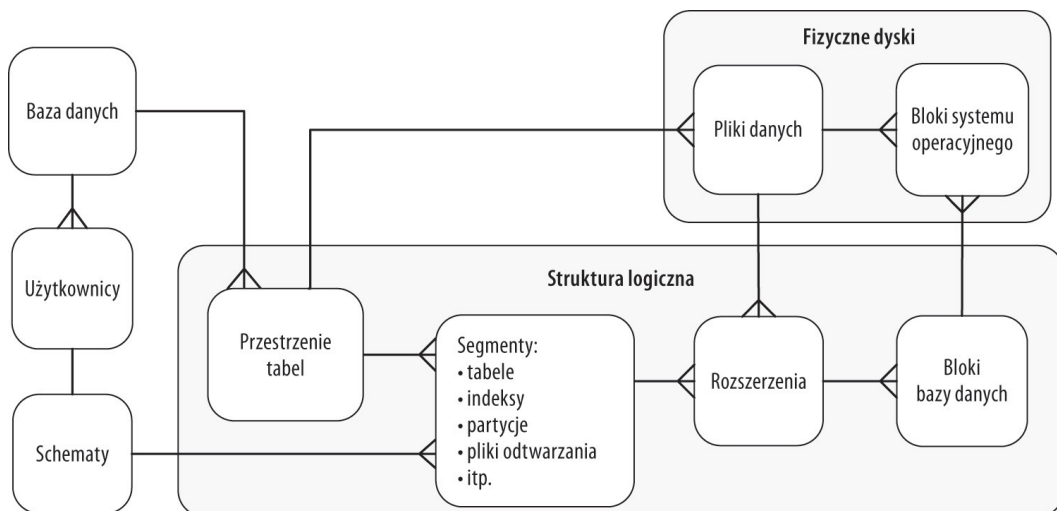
Fizyczne dyski

Baza danych

Pliki danych

Bloki systemu operacyjnego

Użytkownicy

Struktura logiczna

Przestrzenie tabel

Segmenty:
• tabele
• indeksy
• partycje
• pliki odtwarzania
• itp.

Rozszerzenia

Bloki bazy danych

Schematy